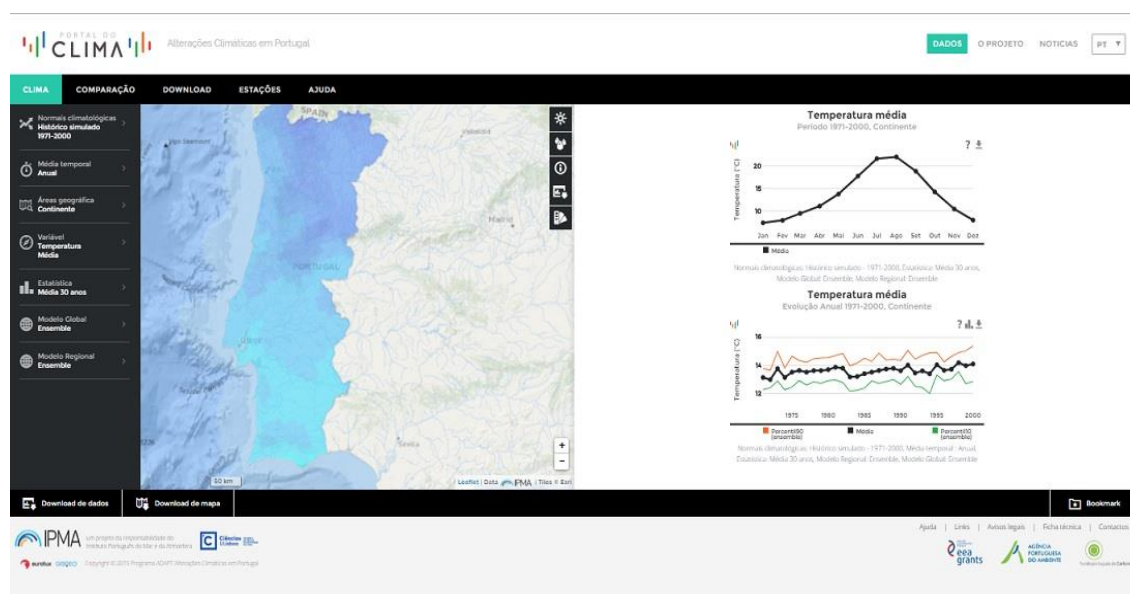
PORTAL DO CLIMA Alterações Climáticas em Portugal

DADOS O PROJETO NOTICIAS PT

CLIMA COMPARAÇÃO DOWNLOAD ESTAÇÕES AJUDA

Normais climatológicas Histórico simulado 1971-2000

Média temporal Anual

Áreas geográfica Continente

Variável Temperatura Média

Estatística Média 30 anos

Modelo Global Ensemble

Modelo Regional Ensemble

SPAIN

PORTUGAL

Madrid

Sevilla

50 km

Leaflet | Data IPMA | Tiles © Esri

Temperatura média
Período 1971-2000, Continente

Temperatura (°C)

20
15
10

Jan Fev Mar Abr Mai Jun Jul Ago Set Out Nov Dez

Média

Normais climatológicas: Histórico simulado - 1971-2000, Estatística: Média 30 anos, Modelo Global: Ensemble, Modelo Regional: Ensemble

Temperatura média
Evolução Anual 1971-2000, Continente

Temperatura (°C)

16
14
12

1975 1980 1985 1990 1995 2000

Percentil90 (ensemble) Média Percentil10 (ensemble)

Normais climatológicas: Histórico simulado - 1971-2000, Média temporal: Anual, Estatística: Média 30 anos, Modelo Regional: Ensemble, Modelo Global: Ensemble

Download de dados Download de mapa Bookmark

IPMA um projeto da responsabilidade do Instituto Português do Mar e da Atmosfera

Ciências ULisboa

Copyright © 2015 Programa ADAPT Alterações Climáticas em Portugal

Ajuda | Links | Avisos legais | Ficha técnica | Contactos

eea grants AGÊNCIA PORTUGUESA DO AMBIENTE